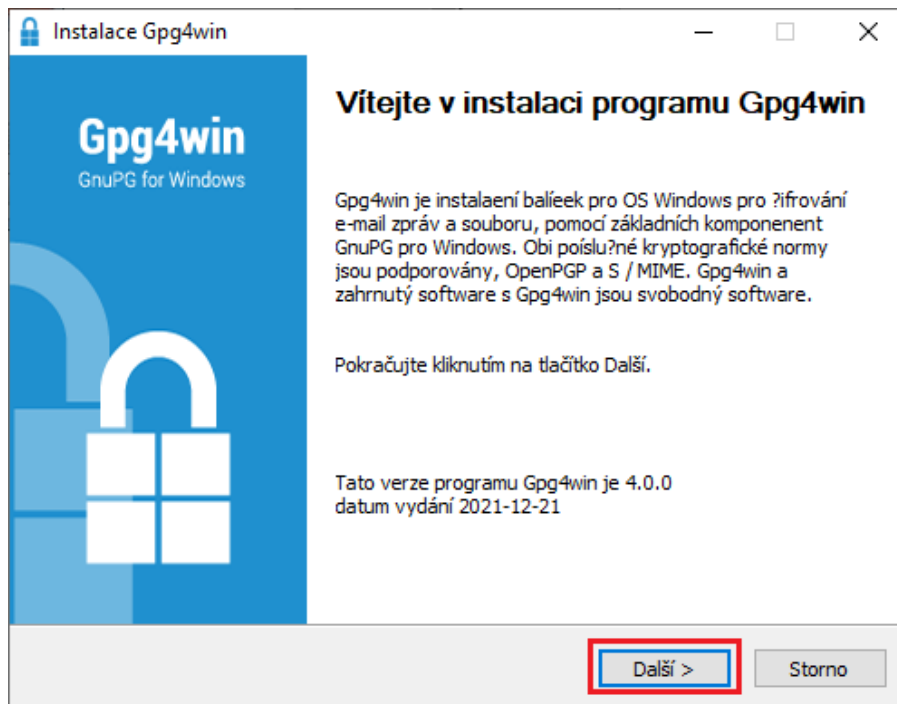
Instalace Gpg4win

Gpg4win
GnuPG for Windows

Vítejte v instalaci programu Gpg4win

Gpg4win je instalaení balíeek pro OS Windows pro ?ifrování e-mail zpráv a souboru, pomocí základních komponenent GnuPG pro Windows. Obi poíslu?né kryptografické normy jsou podporovány, OpenPGP a S / MIME. Gpg4win a zahrnutý software s Gpg4win jsou svobodný software.

Pokračujte kliknutím na tlačítko Další.

Tato verze programu Gpg4win je 4.0.0
datum vydání 2021-12-21

Další >
Storno